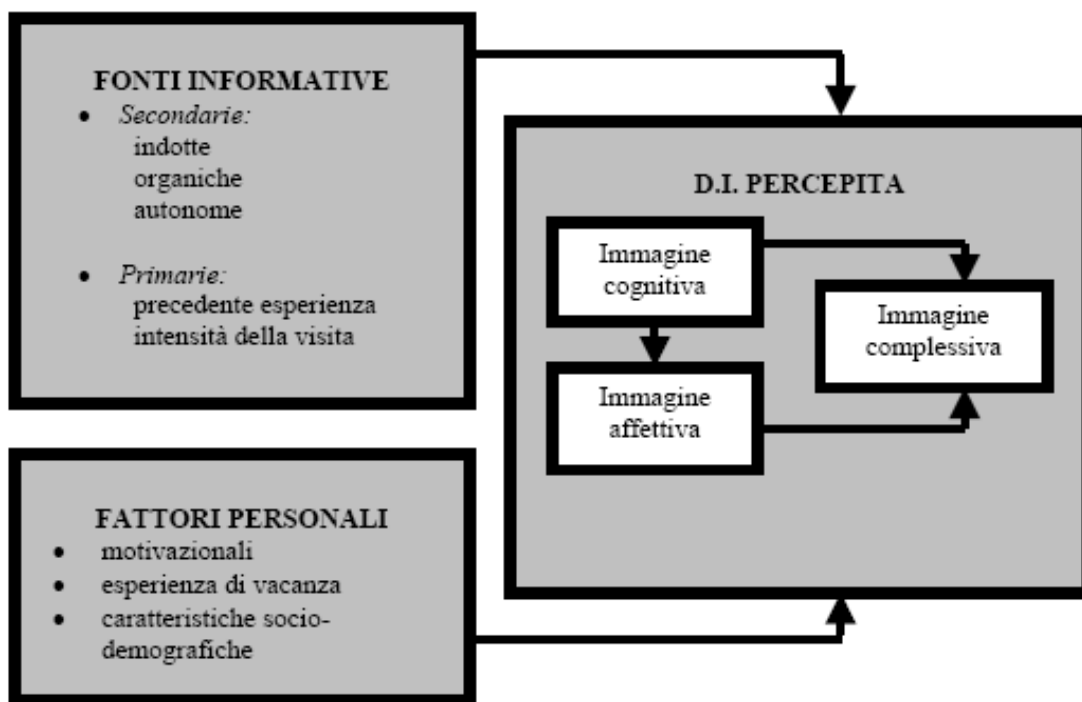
FONTI INFORMATIVE
- *Secondarie:*
  indotte
  organiche
  autonome
- *Primarie:*
  precedente esperienza
  intensità della visita

D.I. PERCEPITA

Immagine cognitiva

Immagine affettiva

Immagine complessiva

FATTORI PERSONALI
- motivazionali
- esperienza di vacanza
- caratteristiche sociodemografiche